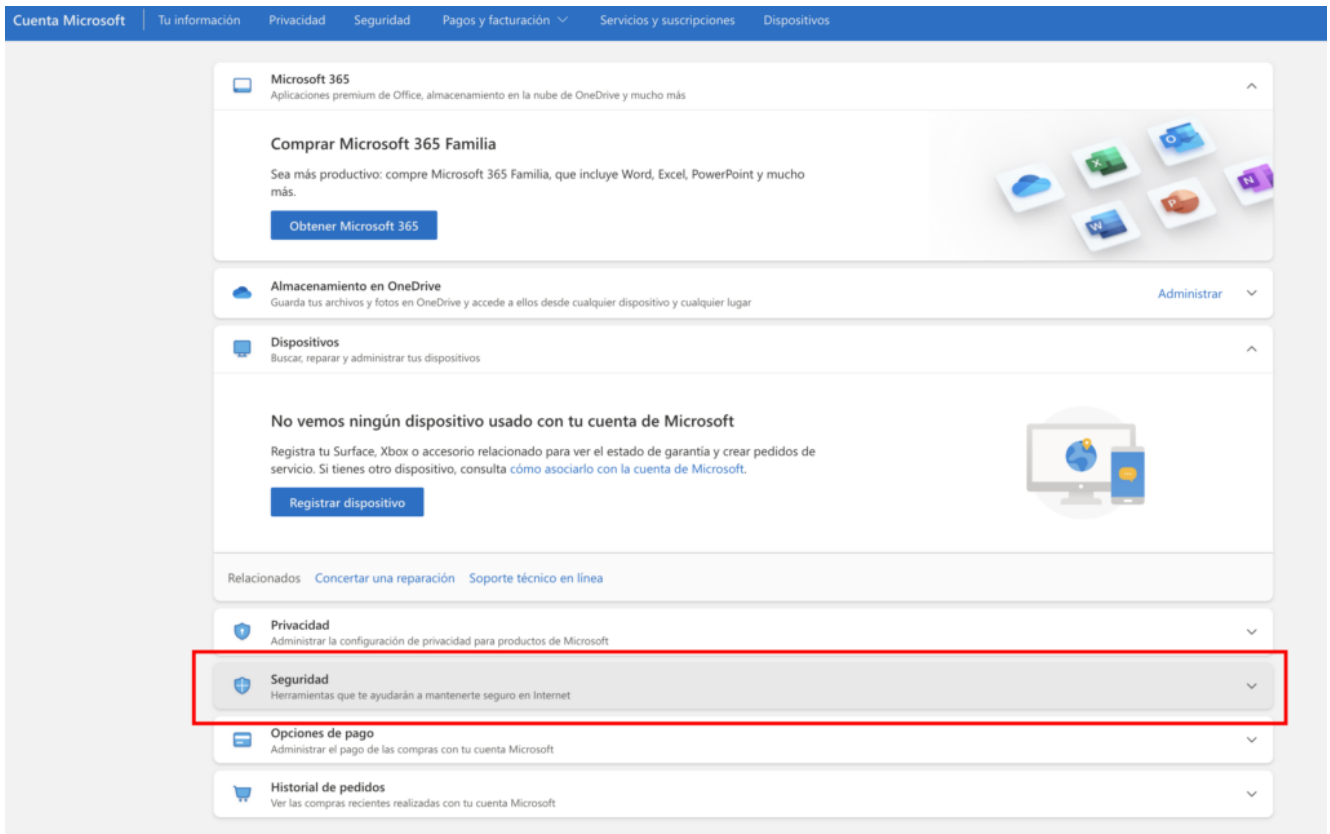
Cuenta Microsoft | Tu información Privacidad Seguridad Pagos y facturación Servicios y suscripciones Dispositivos

Microsoft 365
Aplicaciones premium de Office, almacenamiento en la nube de OneDrive y mucho más

Comprar Microsoft 365 Familia

Sea más productivo: compre Microsoft 365 Familia, que incluye Word, Excel, PowerPoint y mucho más.

Obtener Microsoft 365

Almacenamiento en OneDrive
Guarda tus archivos y fotos en OneDrive y accede a ellos desde cualquier dispositivo y cualquier lugar

Administrar

Dispositivos
Buscar, reparar y administrar tus dispositivos

No vemos ningún dispositivo usado con tu cuenta de Microsoft

Registra tu Surface, Xbox o accesorio relacionado para ver el estado de garantía y crear pedidos de servicio. Si tienes otro dispositivo, consulta cómo asociarlo con la cuenta de Microsoft.

Registrar dispositivo

Relacionados Concertar una reparación Soporte técnico en línea

Privacidad
Administrar la configuración de privacidad para productos de Microsoft

Seguridad
Herramientas que te ayudarán a mantenerte seguro en Internet

Opciones de pago
Administrar el pago de las compras con tu cuenta Microsoft

Historial de pedidos
Ver las compras recientes realizadas con tu cuenta Microsoft